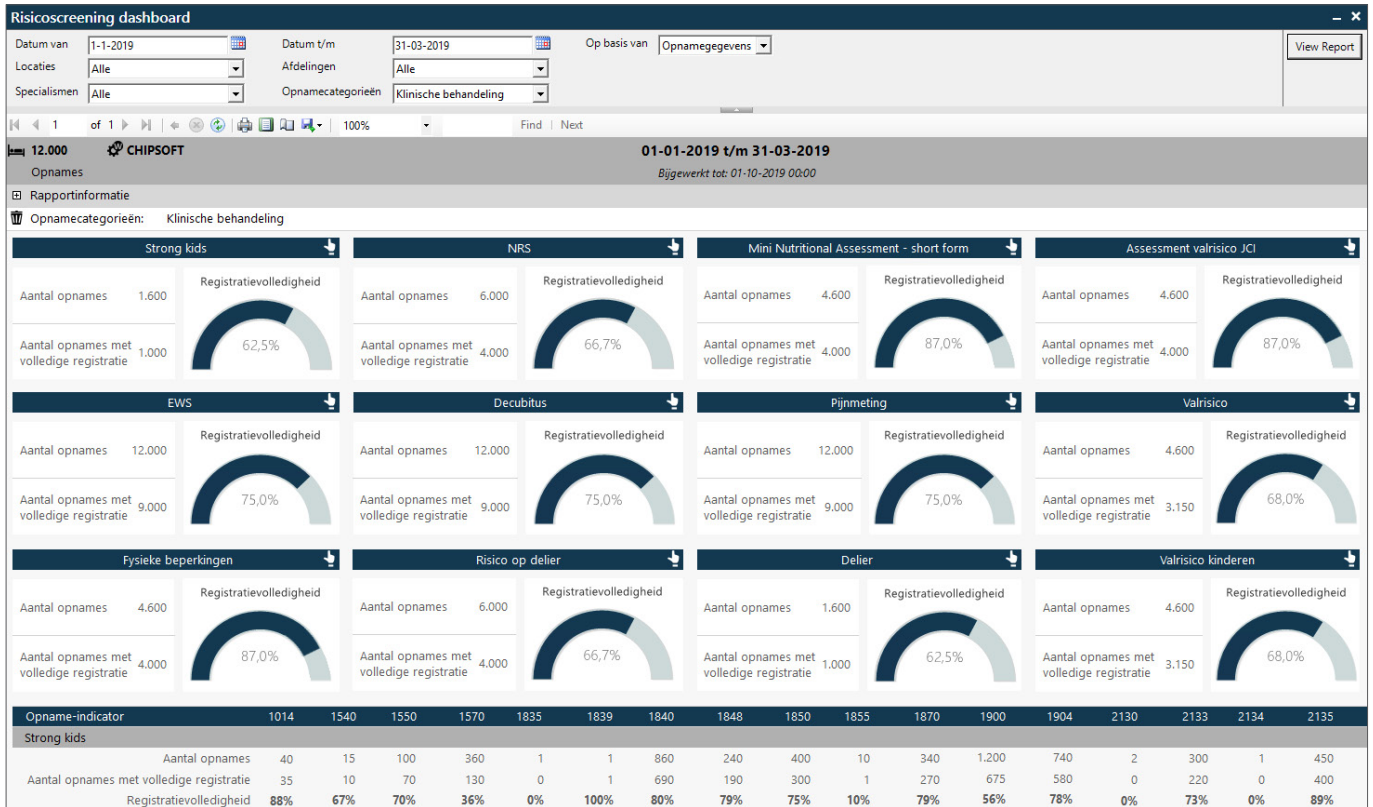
Risicoscreening dashboard

Datum van 1-1-2019
Datum t/m 31-03-2019
Op basis van Opnamegegevens
View Report
Locaties Alle
Afdelingen Alle
Specialismen Alle
Opnamecategorieën Klinische behandeling

1 of 1
100%
Find | Next

12.000 Opnames
CHIPSOFT
01-01-2019 t/m 31-03-2019
Bijgewerkt tot: 01-10-2019 00:00

Rapportinformatie

Opnamecategorieën: Klinische behandeling

Strong kids
Aantal opnames 1.600
Aantal opnames met volledige registratie 1.000
Registratievolledigheid
62,5%

NRS
Aantal opnames 6.000
Aantal opnames met volledige registratie 4.000
Registratievolledigheid
66,7%

Mini Nutritional Assessment - short form
Aantal opnames 4.600
Aantal opnames met volledige registratie 4.000
Registratievolledigheid
87,0%

Assessment valrisico JCI
Aantal opnames 4.600
Aantal opnames met volledige registratie 4.000
Registratievolledigheid
87,0%

EWS
Aantal opnames 12.000
Aantal opnames met volledige registratie 9.000
Registratievolledigheid
75,0%

Decubitus
Aantal opnames 12.000
Aantal opnames met volledige registratie 9.000
Registratievolledigheid
75,0%

Pijnmeting
Aantal opnames 12.000
Aantal opnames met volledige registratie 9.000
Registratievolledigheid
75,0%

Valrisico
Aantal opnames 4.600
Aantal opnames met volledige registratie 3.150
Registratievolledigheid
68,0%

Fysieke beperkingen
Aantal opnames 4.600
Aantal opnames met volledige registratie 4.000
Registratievolledigheid
87,0%

Risico op delier
Aantal opnames 6.000
Aantal opnames met volledige registratie 4.000
Registratievolledigheid
66,7%

Delier
Aantal opnames 1.600
Aantal opnames met volledige registratie 1.000
Registratievolledigheid
62,5%

Valrisico kinderen
Aantal opnames 4.600
Aantal opnames met volledige registratie 3.150
Registratievolledigheid
68,0%

| Opname-indicator | 1014 | 1540 | 1550 | 1570 | 1835 | 1839 | 1840 | 1848 | 1850 | 1855 | 1870 | 1900 | 1904 | 2130 | 2133 | 2134 | 2135 |
|---|---|---|---|---|---|---|---|---|---|---|---|---|---|---|---|---|---|
| Strong kids | | | | | | | | | | | | | | | | | |
| Aantal opnames | 40 | 15 | 100 | 360 | 1 | 1 | 860 | 240 | 400 | 10 | 340 | 1.200 | 740 | 2 | 300 | 1 | 450 |
| Aantal opnames met volledige registratie | 35 | 10 | 70 | 130 | 0 | 1 | 690 | 190 | 300 | 1 | 270 | 675 | 580 | 0 | 220 | 0 | 400 |
| Registratievolledigheid | 88% | 67% | 70% | 36% | 0% | 100% | 80% | 79% | 75% | 10% | 79% | 56% | 78% | 0% | 73% | 0% | 89% |